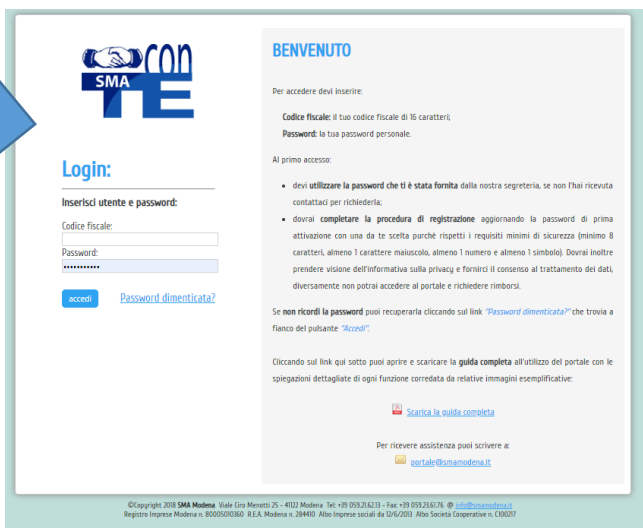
SMA CON TE

Login:

Inserisci utente e password:

Codice fiscale:

Password:

••••••••••••

accedi

Password dimenticata?

BENVENUTO

Per accedere devi inserire:

Codice fiscale: il tuo codice fiscale di 16 caratteri;

Password: la tua password personale.

Al primo accesso:

- devi utilizzare la password che ti è stata fornita dalla nostra segreteria, se non l'hai ricevuta contattaci per richiederla;
- dovrai completare la procedura di registrazione aggiornando la password di prima attivazione con una da te scelta purchè rispetti i requisiti minimi di sicurezza (minimo 8 caratteri, almeno 1 carattere maiuscolo, almeno 1 numero e almeno 1 simbolo). Dovrai inoltre prendere visione dell'informativa sulla privacy e fornirci il consenso al trattamento dei dati, diversamente non potrai accedere al portale e richiedere rimborsi.

Se non ricordi la password puoi recuperarla cliccando sul link "Password dimenticata?" che trovia a fianco del pulsante "Accedi".

Cliccando sul link qui sotto puoi aprire e scaricare la guida completa all'utilizzo del portale con le spiegazioni dettagliate di ogni funzione corredata da relative immagini esemplificative:

Scarica la guida completa

Per ricevere assistenza puoi scrivere a:

portale@smamodena.it

©Copyright 2018 SMA Modena Viale Ciro Menotti 25 - 41122 Modena Tel: +39 059.21.62.13 - Fax +39 059.23.61.76 @ info@smamodena.it
Registro Imprese Modena n. 80005010360 R.E.A. Modena n. 284410 Albo Imprese sociali da 12/6/2013 Albo Societa Cooperative n. C100217